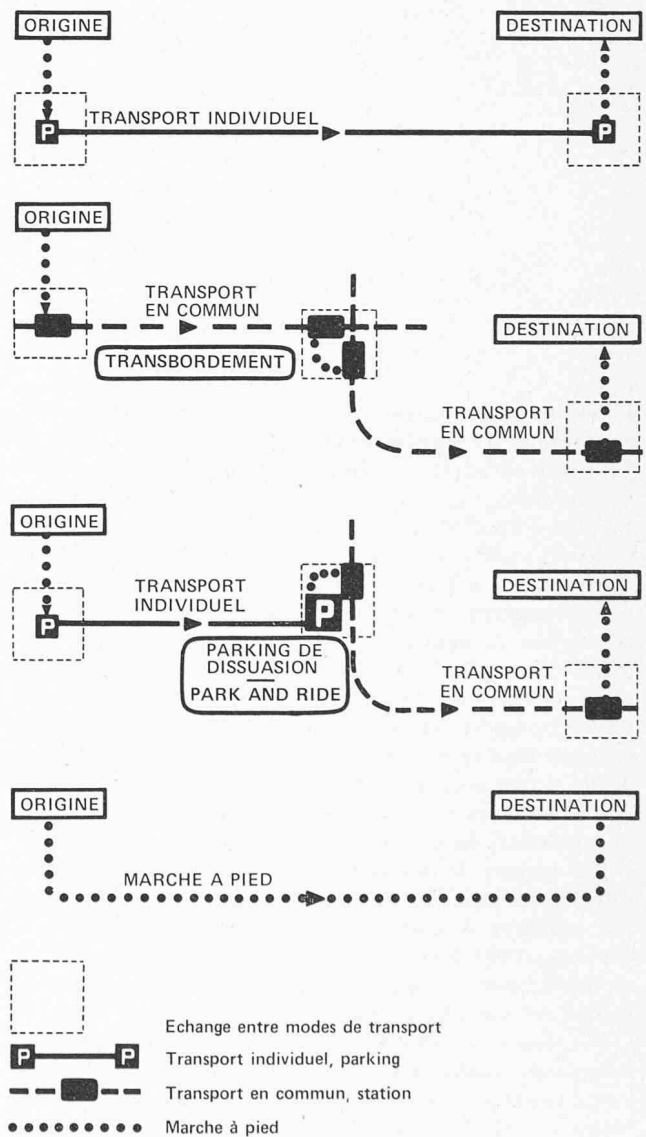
ORIGINE

DESTINATION

P

TRANSPORT INDIVIDUEL

P

ORIGINE

TRANSPORT EN COMMUN

TRANSBORDEMENT

DESTINATION

TRANSPORT EN COMMUN

ORIGINE

TRANSPORT INDIVIDUEL

P

P

PARKING DE DISSUASION

PARK AND RIDE

DESTINATION

TRANSPORT EN COMMUN

ORIGINE

DESTINATION

MARCHE A PIED

Echange entre modes de transport

P P Transport individuel, parking

Transport en commun, station

Marche à pied